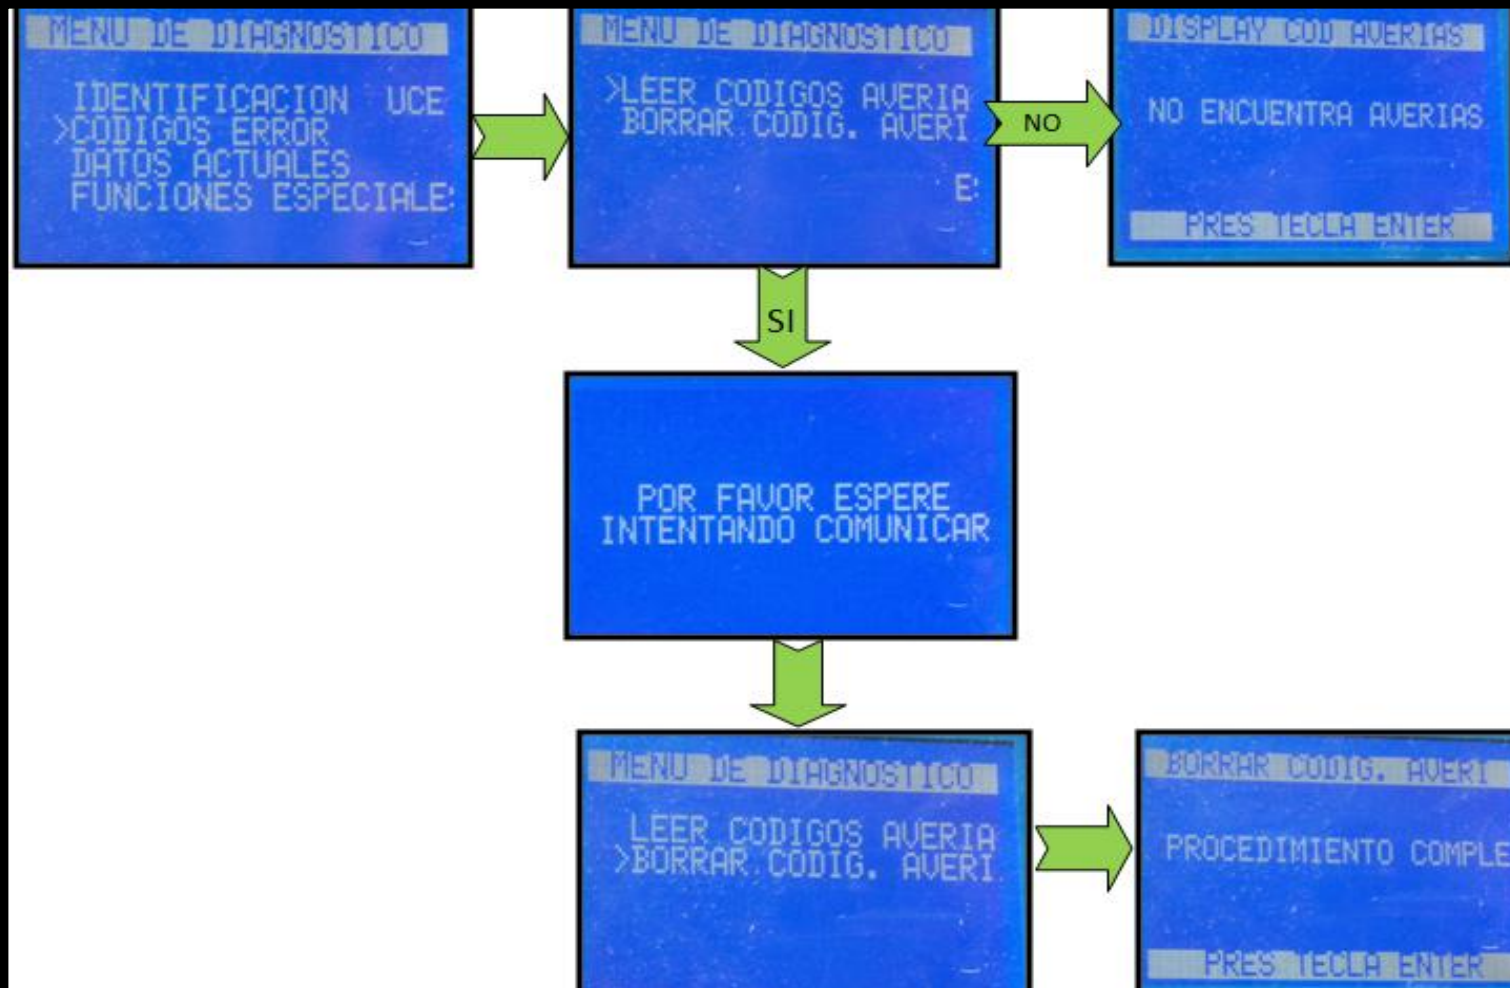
MENU DE DIAGNOSTICO

IDENTIFICACION UCE
>CODIGOS ERROR
DATOS ACTUALES
FUNCIONES ESPECIALE:

MENU DE DIAGNOSTICO

>LEER CODIGOS AVERIA
BORRAR CODIG. AVERI

E:

NO

DISPLAY COD AVERIAS

NO ENCUENTRA AVERIAS

PRES TECLA ENTER

SI

POR FAVOR ESPERE
INTENTANDO COMUNICAR

MENU DE DIAGNOSTICO

LEER CODIGOS AVERIA
>BORRAR CODIG. AVERI

BORRAR CODIG. AVERI

PROCEDIMIENTO COMPLE

PRES TECLA ENTER